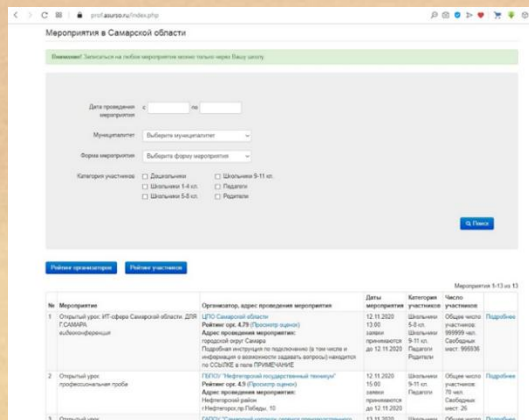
prof.asurso.ru/index.php

Мероприятия в Самарской области

Внимание! Записаться на любое мероприятие можно только через Вашу школу.

Дата проведения мероприятия с по

Муниципалитет Выберите муниципалитет

Форма мероприятия Выберите форму мероприятия

Категория участников
Дошкольники
Школьники 1-4 кл.
Школьники 5-8 кл.
Школьники 9-11 кл.
Педагоги
Родители

Поиск

Рейтинг организаторов Рейтинг участников

Мероприятия 1-13 из 13

| № | Мероприятие | Организатор, адрес проведения мероприятия | Даты мероприятия | Категория участников | Число участников | |
|---|---|---|---|---|---|---|
| 1 | Открытый урок: ИТ-сфера Самарской области: ДЛЯ Г.САМАРА видеоконференция | ЦПО Самарской области Рейтинг орг. 4.79 (Просмотр оценок) Адрес проведения мероприятия: городской округ Самара Подробная инструкция по подключению (а так же и информация о возможности задавать вопросы) находится по ССЫЛКЕ в поле ПРИМЕЧАНИЕ | 12.11.2020 13:00 заявки принимаются до 12.11.2020 | Школьники 5-8 кл. Школьники 9-11 кл. Педагоги Родители | Общее число участников: 999999 чел. Свободных мест: 999936 | Подробнее |
| 2 | Открытый урок профессиональная проба | ГБПОУ "Нефтегорский государственный техникум" Рейтинг орг. 4.9 (Просмотр оценок) Адрес проведения мероприятия: Нефтегорский район г.Нефтегорск пр.Победы, 10 | 12.11.2020 15:00 заявки принимаются до 12.11.2020 | Школьники 9-11 кл. Педагоги | Общее число участников: 70 чел. Свободных мест: 26 | Подробнее |
| 3 | Открытый урок | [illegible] | 12.11.2020 | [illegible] | Общее число | Подробнее |